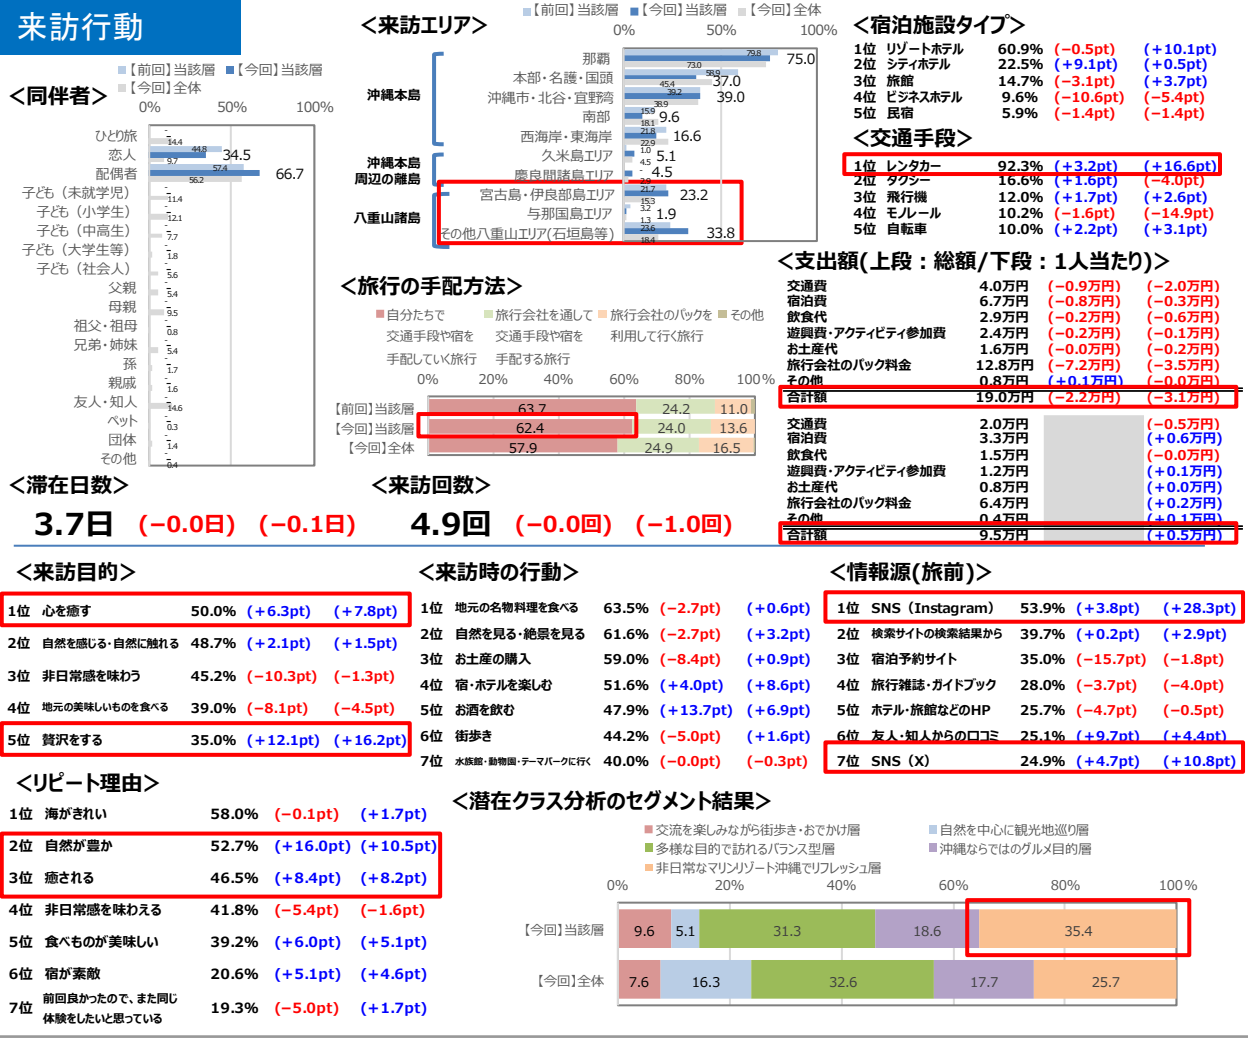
来訪行動

■【前回】当該層 ■【今回】当該層 ■【今回】全体

<同伴者>

0% 50% 100%

ひとり旅 14.4
恋人 44.8 34.5 9.7
配偶者 57.4 66.7 56.2
子ども（未就学児） 11.4
子ども（小学生） 12.1
子ども（中高生） 7.7
子ども（大学生等） 1.8
子ども（社会人） 5.6
父親 5.4
母親 9.5
祖父・祖母 0.8
兄弟・姉妹 5.4
孫 1.7
親戚 1.6
友人・知人 14.6
ペット 0.3
団体 1.4
その他 0.4

<来訪エリア>

■【前回】当該層 ■【今回】当該層 ■【今回】全体
0% 50% 100%

沖縄本島
那覇 79.8 73.0 75.0
本部・名護・国頭 58.8 45.4 37.0
沖縄市・北谷・宜野湾 39.2 39.0
南部 38.9 15.9 9.6
西海岸・東海岸 18.1 21.8 16.6
沖縄本島周辺の離島
久米島エリア 22.9 1.0 5.1
慶良間諸島エリア 4.5 4.5
八重山諸島
宮古島・伊良部島エリア 3.8 21.7 23.2
与那国島エリア 15.3 3.2 1.9
その他八重山エリア(石垣島等) 1.3 23.6 33.8 18.4

<旅行の手配方法>

■自分たちで交通手段や宿を手配していく旅行 ■旅行会社を通して交通手段や宿を手配する旅行 ■旅行会社のパックを利用して行く旅行 ■その他

0% 20% 40% 60% 80% 100%

【前回】当該層 63.7 24.2 11.0
【今回】当該層 62.4 24.0 13.6
【今回】全体 57.9 24.9 16.5

<宿泊施設タイプ>

1位 リゾートホテル 60.9% (−0.5pt) (+10.1pt)
2位 シティホテル 22.5% (+9.1pt) (+0.5pt)
3位 旅館 14.7% (−3.1pt) (+3.7pt)
4位 ビジネスホテル 9.6% (−10.6pt) (−5.4pt)
5位 民宿 5.9% (−1.4pt) (−1.4pt)

<交通手段>

1位 レンタカー 92.3% (+3.2pt) (+16.6pt)
2位 タクシー 16.6% (+1.6pt) (−4.0pt)
3位 飛行機 12.0% (+1.7pt) (+2.6pt)
4位 モノレール 10.2% (−1.6pt) (−14.9pt)
5位 自転車 10.0% (+2.2pt) (+3.1pt)

<支出額(上段：総額/下段：1人当たり)>

交通費 4.0万円 (−0.9万円) (−2.0万円)
宿泊費 6.7万円 (−0.8万円) (−0.3万円)
飲食代 2.9万円 (−0.2万円) (−0.6万円)
遊興費・アクティビティ参加費 2.4万円 (−0.2万円) (−0.1万円)
お土産代 1.6万円 (−0.0万円) (−0.2万円)
旅行会社のパック料金 12.8万円 (−7.2万円) (−3.5万円)
その他 0.8万円 (+0.1万円) (−0.0万円)
合計額 19.0万円 (−2.2万円) (−3.1万円)

交通費 2.0万円 (−0.5万円)
宿泊費 3.3万円 (+0.6万円)
飲食代 1.5万円 (−0.0万円)
遊興費・アクティビティ参加費 1.2万円 (+0.1万円)
お土産代 0.8万円 (+0.0万円)
旅行会社のパック料金 6.4万円 (+0.2万円)
その他 0.4万円 (+0.1万円)
合計額 9.5万円 (+0.5万円)

<滞在日数>
3.7日 (−0.0日) (−0.1日)

<来訪回数>
4.9回 (−0.0回) (−1.0回)

<来訪目的>

1位 心を癒す 50.0% (+6.3pt) (+7.8pt)
2位 自然を感じる・自然に触れる 48.7% (+2.1pt) (+1.5pt)
3位 非日常感を味わう 45.2% (−10.3pt) (−1.3pt)
4位 地元の美味しいものを食べる 39.0% (−8.1pt) (−4.5pt)
5位 贅沢をする 35.0% (+12.1pt) (+16.2pt)

<来訪時の行動>

1位 地元の名物料理を食べる 63.5% (−2.7pt) (+0.6pt)
2位 自然を見る・絶景を見る 61.6% (−2.7pt) (+3.2pt)
3位 お土産の購入 59.0% (−8.4pt) (+0.9pt)
4位 宿・ホテルを楽しむ 51.6% (+4.0pt) (+8.6pt)
5位 お酒を飲む 47.9% (+13.7pt) (+6.9pt)
6位 街歩き 44.2% (−5.0pt) (+1.6pt)
7位 水族館・動物園・テーマパークに行く 40.0% (−0.0pt) (−0.3pt)

<情報源(旅前)>

1位 SNS（Instagram） 53.9% (+3.8pt) (+28.3pt)
2位 検索サイトの検索結果から 39.7% (+0.2pt) (+2.9pt)
3位 宿泊予約サイト 35.0% (−15.7pt) (−1.8pt)
4位 旅行雑誌・ガイドブック 28.0% (−3.7pt) (−4.0pt)
5位 ホテル・旅館などのHP 25.7% (−4.7pt) (−0.5pt)
6位 友人・知人からの口コミ 25.1% (+9.7pt) (+4.4pt)
7位 SNS（X） 24.9% (+4.7pt) (+10.8pt)

<リピート理由>

1位 海がきれい 58.0% (−0.1pt) (+1.7pt)
2位 自然が豊か 52.7% (+16.0pt) (+10.5pt)
3位 癒される 46.5% (+8.4pt) (+8.2pt)
4位 非日常感を味わえる 41.8% (−5.4pt) (−1.6pt)
5位 食べものが美味しい 39.2% (+6.0pt) (+5.1pt)
6位 宿が素敵 20.6% (+5.1pt) (+4.6pt)
7位 前回良かったので、また同じ体験をしたいと思っている 19.3% (−5.0pt) (+1.7pt)

<潜在クラス分析のセグメント結果>

■交流を楽しみながら街歩き・おでかけ層 ■自然を中心に観光地巡り層
■多様な目的で訪れるバランス型層 ■沖縄ならではのグルメ目的層
■非日常なマリンリゾート沖縄でリフレッシュ層

0% 20% 40% 60% 80% 100%

【今回】当該層 9.6 5.1 31.3 18.6 35.4
【今回】全体 7.6 16.3 32.6 17.7 25.7